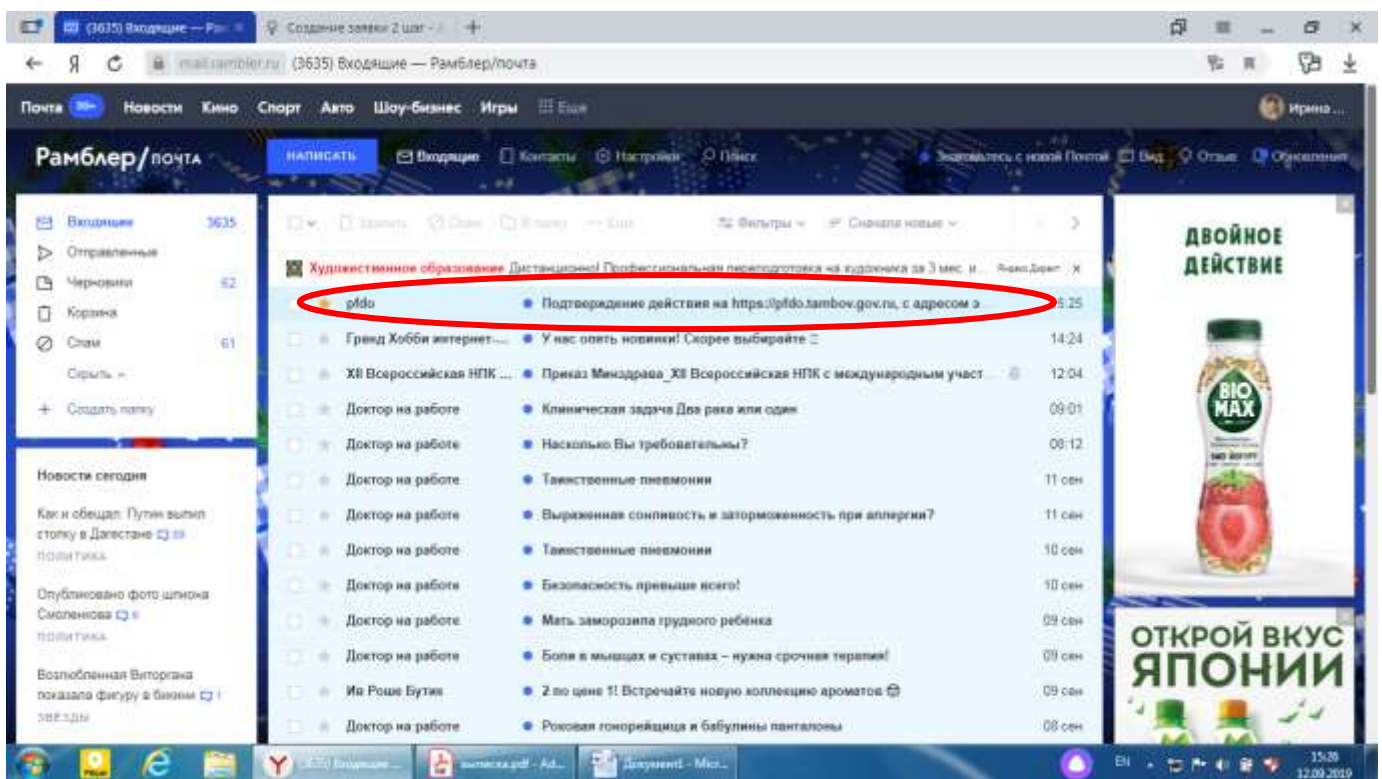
(3635) Входящие — Ра... | Создание заявки 2 шаг - ... | +

Я mail.rambler.ru (3635) Входящие — Рамблер/почта

Почта 99+ Новости Кино Спорт Авто Шоу-бизнес Игры Ещё Ирина ...

Рамблер/почта НАПИСАТЬ Входящие Контакты Настройки Поиск Знакомьтесь с новой Почтой Вид Отзыв Обновления

Входящие 3635
Отправленные
Черновики 62
Корзина
Спам 61
Скрыть
Создать папку

Новости сегодня

Как и обещал: Путин выпил стопку в Дагестане 
ПОЛИТИКА

Опубликовано фото шпиона Смоленкова 
ПОЛИТИКА

Возлюбленная Ваторгана показала фигуру в бикини 
ЗВЕЗДЫ

Удалить Спам В папку Ещё Фильтры Сначала новые

Художественное образование Дистанционно! Профессиональная переподготовка на художника за 3 мес. и... Яндекс.Директ

| | | |
|---|---|---|
| pfdo | Подтверждение действия на https://pfdo.tambov.gov.ru, с адресом э... | 15:25 |
| Гранд Хобби интернет-... | У нас опять новинки! Скорее выбирайте | 14:24 |
| XII Всероссийская НПК ... | Приказ Минздрава_XII Всероссийская НПК с международным участ... | 12:04 |
| Доктор на работе | Клиническая задача Два рака или один | 09:01 |
| Доктор на работе | Насколько Вы требовательны? | 08:12 |
| Доктор на работе | Таинственные пневмонии | 11 сен |
| Доктор на работе | Выраженная сонливость и заторможенность при аллергии? | 11 сен |
| Доктор на работе | Таинственные пневмонии | 10 сен |
| Доктор на работе | Безопасность превыше всего! | 10 сен |
| Доктор на работе | Мать заморозила грудного ребёнка | 09 сен |
| Доктор на работе | Боли в мышцах и суставах – нужна срочная терапия! | 09 сен |
| Ив Роше Бутик | 2 по цене 1! Встречайте новую коллекцию ароматов | 09 сен |
| Доктор на работе | Роковая гонорейщица и бабулины панталоны | 08 сен |

ДВОЙНОЕ ДЕЙСТВИЕ
BIO MAX
ОТКРОЙ ВКУС ЯПОНИИ

(3635) Входящие ... | выписка.pdf - Ad... | Документ1 - Micr...
EN 15:28 12.09.2019